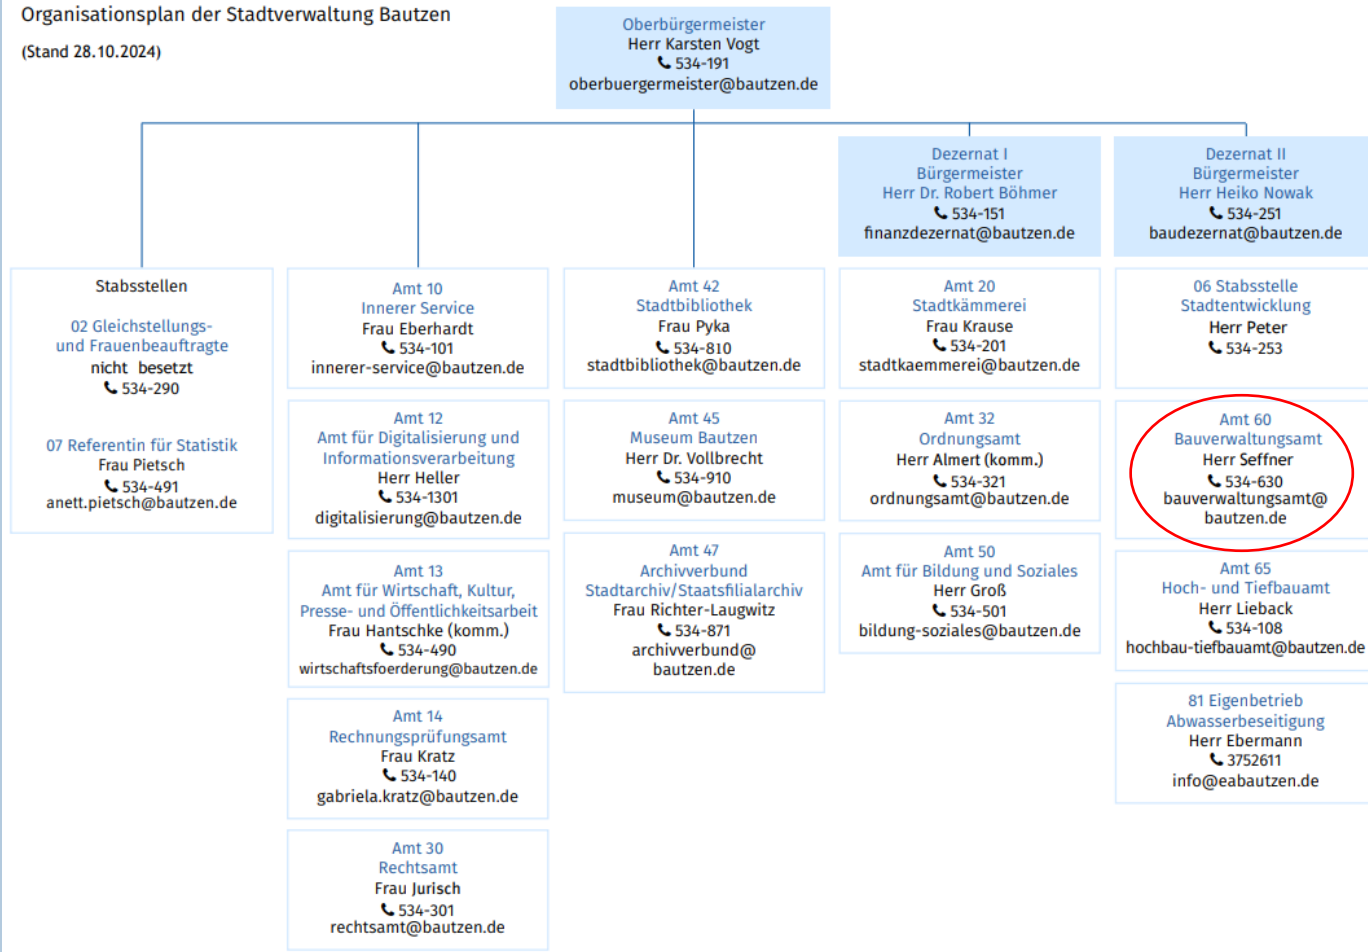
Organisationsplan der Stadtverwaltung Bautzen

(Stand 28.10.2024)

Oberbürgermeister
Herr Karsten Vogt
534-191
oberbuergermeister@bautzen.de

Dezernat I
Bürgermeister
Herr Dr. Robert Böhmer
534-151
finanzdezernat@bautzen.de

Dezernat II
Bürgermeister
Herr Heiko Nowak
534-251
baudezernat@bautzen.de

Stabsstellen

02 Gleichstellungs- und Frauenbeauftragte
nicht besetzt
534-290

07 Referentin für Statistik
Frau Pietsch
534-491
anett.pietsch@bautzen.de

Amt 10
Innerer Service
Frau Eberhardt
534-101
innerer-service@bautzen.de

Amt 12
Amt für Digitalisierung und Informationsverarbeitung
Herr Heller
534-1301
digitalisierung@bautzen.de

Amt 13
Amt für Wirtschaft, Kultur, Presse- und Öffentlichkeitsarbeit
Frau Hantschke (komm.)
534-490
wirtschaftsfoerderung@bautzen.de

Amt 14
Rechnungsprüfungsamt
Frau Kratz
534-140
gabriela.kratz@bautzen.de

Amt 30
Rechtsamt
Frau Jurisch
534-301
rechtsamt@bautzen.de

Amt 42
Stadtbibliothek
Frau Pyka
534-810
stadtbibliothek@bautzen.de

Amt 45
Museum Bautzen
Herr Dr. Vollbrecht
534-910
museum@bautzen.de

Amt 47
Archivverbund
Stadtarchiv/Staatsfilialarchiv
Frau Richter-Laugwitz
534-871
archivverbund@bautzen.de

Amt 20
Stadtkämmerei
Frau Krause
534-201
stadtkaemmerei@bautzen.de

Amt 32
Ordnungsamt
Herr Almert (komm.)
534-321
ordnungsamt@bautzen.de

Amt 50
Amt für Bildung und Soziales
Herr Groß
534-501
bildung-soziales@bautzen.de

06 Stabsstelle
Stadtentwicklung
Herr Peter
534-253

Amt 60
Bauverwaltungsamt
Herr Seffner
534-630
bauverwaltungsamt@bautzen.de

Amt 65
Hoch- und Tiefbauamt
Herr Lieback
534-108
hochbau-tiefbauamt@bautzen.de

81 Eigenbetrieb
Abwasserbeseitigung
Herr Ebermann
3752611
info@eabautzen.de